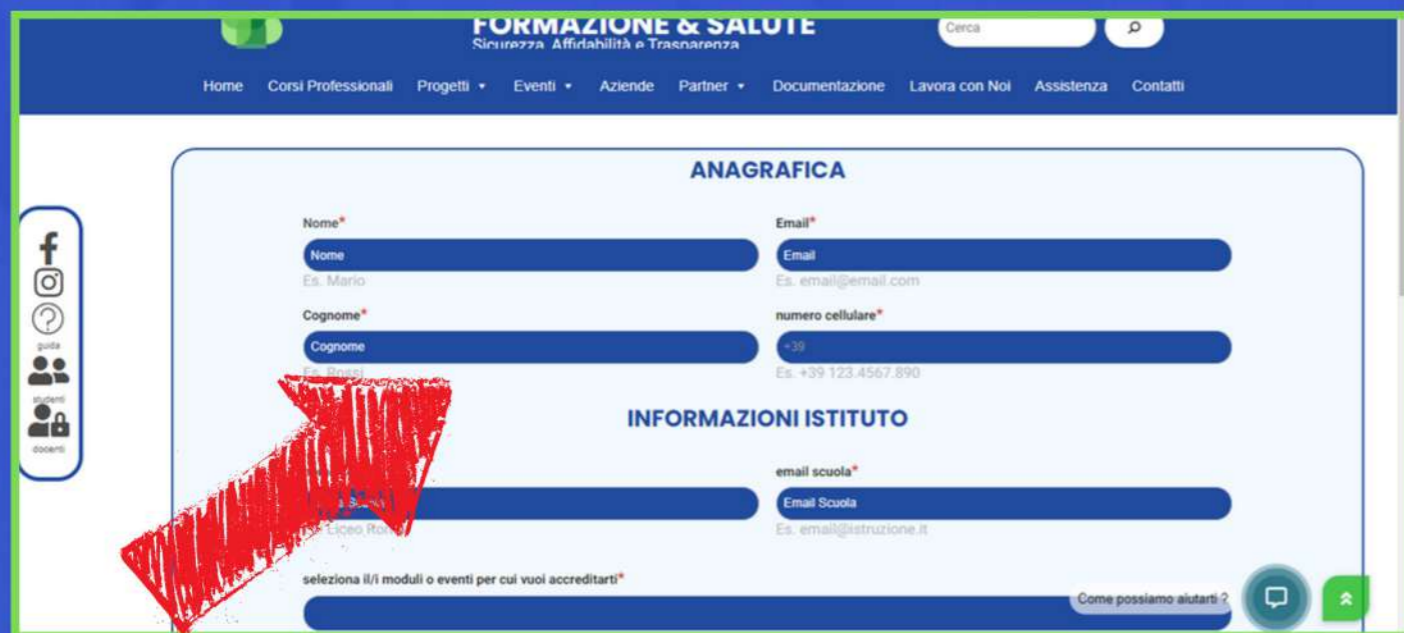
FORMAZIONE & SALUTE
Sicurezza, Affidabilità e Trasparenza

Cerca

Home Corsi Professionali Progetti ▾ Eventi ▾ Aziende Partner ▾ Documentazione Lavora con Noi Assistenza Contatti

guida
studenti
docenti

ANAGRAFICA

Nome*
Nome
Es. Mario

Email*
Email
Es. email@email.com

Cognome*
Cognome
Es. Rossi

numero cellulare*
+39
Es. +39 123.4567.890

INFORMAZIONI ISTITUTO

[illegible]
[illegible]
Es. Liceo Ro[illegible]

email scuola*
Email Scuola
Es. email@istruzione.it

seleziona il/i moduli o eventi per cui vuoi accreditarti*

Come possiamo aiutarti ?